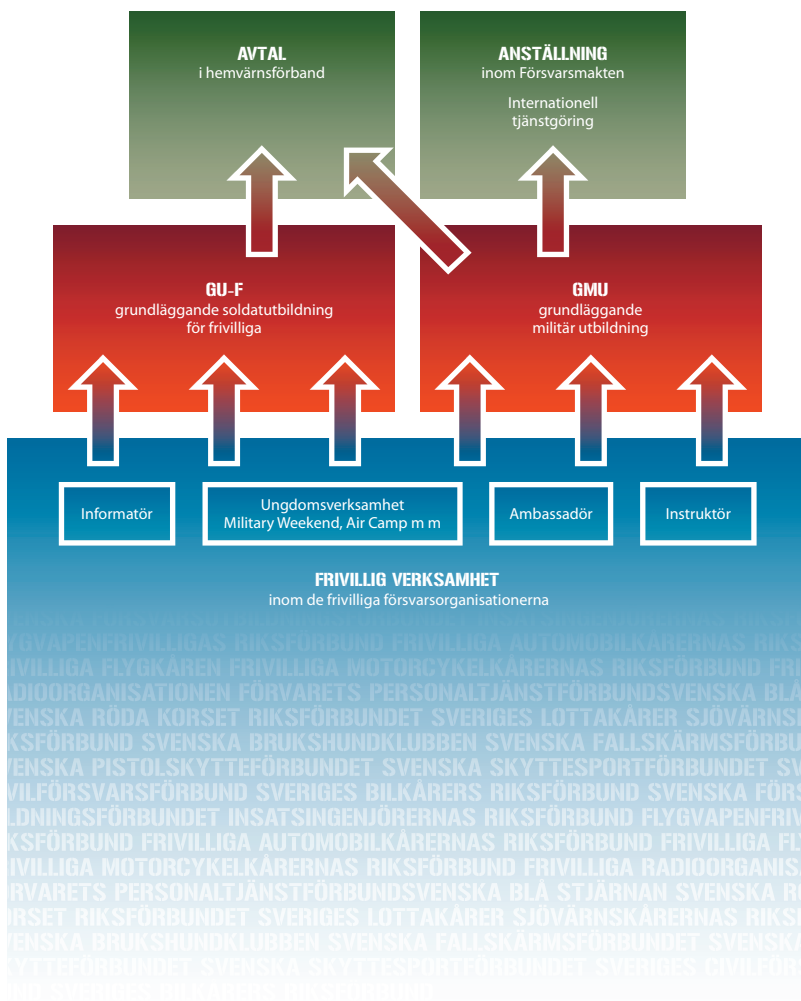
**AVTAL**
i hemvärnsförband

**ANSTÄLLNING**
inom Försvarsmakten

Internationell tjänstgöring

**GU-F**
grundläggande soldatutbildning för frivilliga

**GMU**
grundläggande militär utbildning

Informatör

Ungdomsverksamhet
Military Weekend, Air Camp m m

Ambassadör

Instruktör

**FRIVILLIG VERKSAMHET**
inom de frivilliga försvarsorganisationerna

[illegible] FÖRSVARSUTBILDNINGSFÖRBUNDET INSATSINGENJÖRERNAS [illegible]
FLYGVAPENFRIVILLIGAS RIKSFÖRBUND FRIVILLIGA AUTOMOBILKÅRERNAS RIKS
FRIVILLIGA FLYGKÅREN FRIVILLIGA MOTORCYKELKÅRERNAS RIKSFÖRBUND FRI
RADIOORGANISATIONEN FÖRVARETS PERSONALTJÄNSTFÖRBUNDSVENSKA BLÅ
SVENSKA RÖDA KORSET RIKSFÖRBUNDET SVERIGES LOTTAKÅRER SJÖVÄRNSK
RIKSFÖRBUND SVENSKA BRUKSHUNDKLUBBEN SVENSKA FALLSKÄRMSFÖRBU
SVENSKA PISTOLSKYTTEFÖRBUNDET SVENSKA SKYTTESPORTFÖRBUNDET SVERI
CIVILFÖRSVARSFÖRBUND SVERIGES BILKÅRERS RIKSFÖRBUND SVENSKA FÖRS
UTBILDNINGSFÖRBUNDET INSATSINGENJÖRERNAS RIKSFÖRBUND FLYGVAPENFRIV
RIKSFÖRBUND FRIVILLIGA AUTOMOBILKÅRERNAS RIKSFÖRBUND FRIVILLIGA FLY
FRIVILLIGA MOTORCYKELKÅRERNAS RIKSFÖRBUND FRIVILLIGA RADIOORGANIS
FÖRVARETS PERSONALTJÄNSTFÖRBUNDSVENSKA BLÅ STJÄRNAN SVENSKA RÖ
KORSET RIKSFÖRBUNDET SVERIGES LOTTAKÅRER SJÖVÄRNSKÅRERNAS RIKS
SVENSKA BRUKSHUNDKLUBBEN SVENSKA FALLSKÄRMSFÖRBUNDET SVENSKA
SKYTTEFÖRBUNDET SVENSKA SKYTTESPORTFÖRBUNDET SVERIGES CIVILFÖR
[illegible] SVERIGES BILKÅRERS RIKSFÖRBUND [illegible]